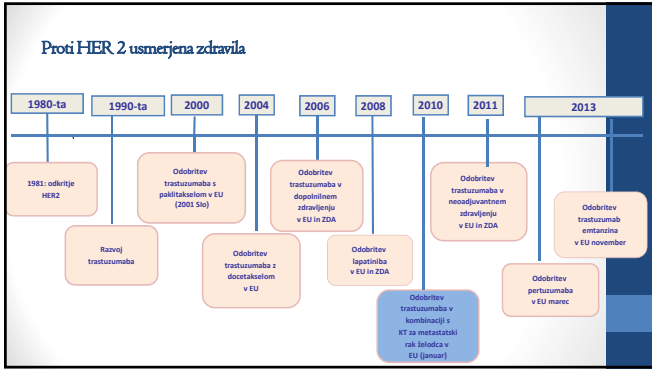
Proti HER 2 usmerjena zdravila

1980-ta

1990-ta

2000

2004

2006

2008

2010

2011

2013

1981: odkritje HER2

Razvoj trastuzumaba

Odobritev trastuzumaba s paklitakselom v EU (2001 Slo)

Odobritev trastuzumaba z docetakselom v EU

Odobritev trastuzumaba v dopolnilnem zdravljenju v EU in ZDA

Odobritev lapatiniba v EU in ZDA

Odobritev trastuzumaba v kombinaciji s KT za metastatski rak želodca v EU (januar)

Odobritev trastuzumaba v neoadjuvantnem zdravljenju v EU in ZDA

Odobritev pertuzumaba v EU marec

Odobritev trastuzumab emtanzina v EU november